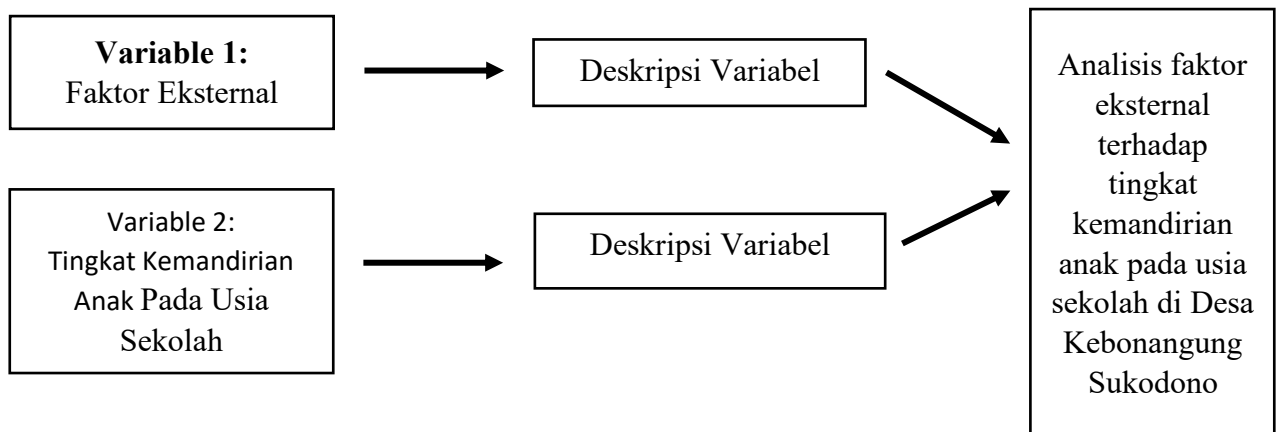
**Variable 1:**
Faktor Eksternal

Deskripsi Variabel

Variable 2:
Tingkat Kemandirian Anak Pada Usia Sekolah

Deskripsi Variabel

Analisis faktor eksternal terhadap tingkat kemandirian anak pada usia sekolah di Desa Kebonangung Sukodono